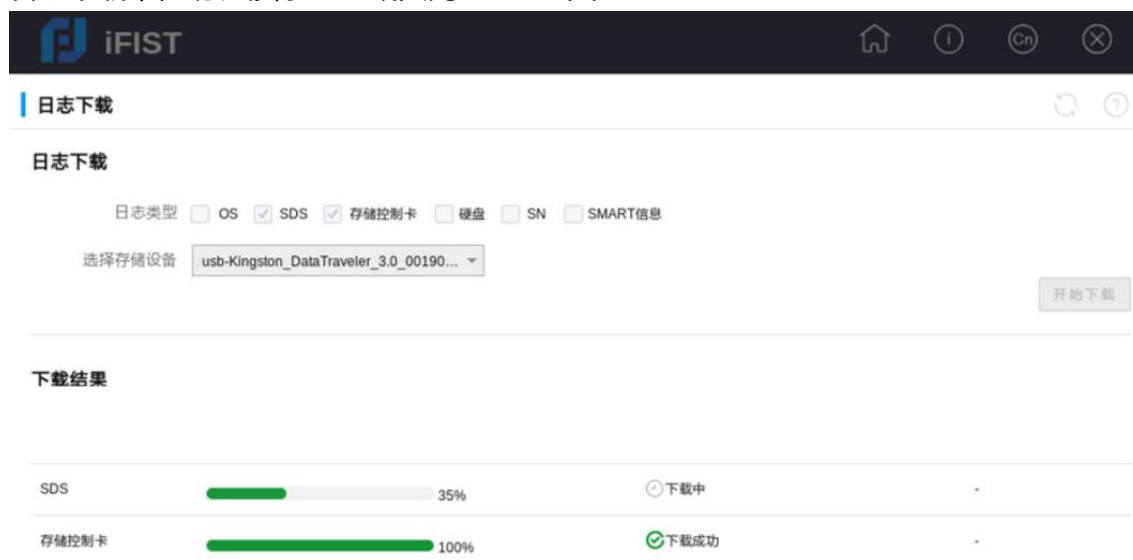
iFIST

日志下载

日志下载

日志类型 OS SDS 存储控制卡 硬盘 SN SMART信息

选择存储设备 usb-Kingston_DataTraveler_3.0_00190...

开始下载

下载结果

| SDS | 35% | 下载中 | - |
|---|---|---|---|
| 存储控制卡 | 100% | 下载成功 | - |